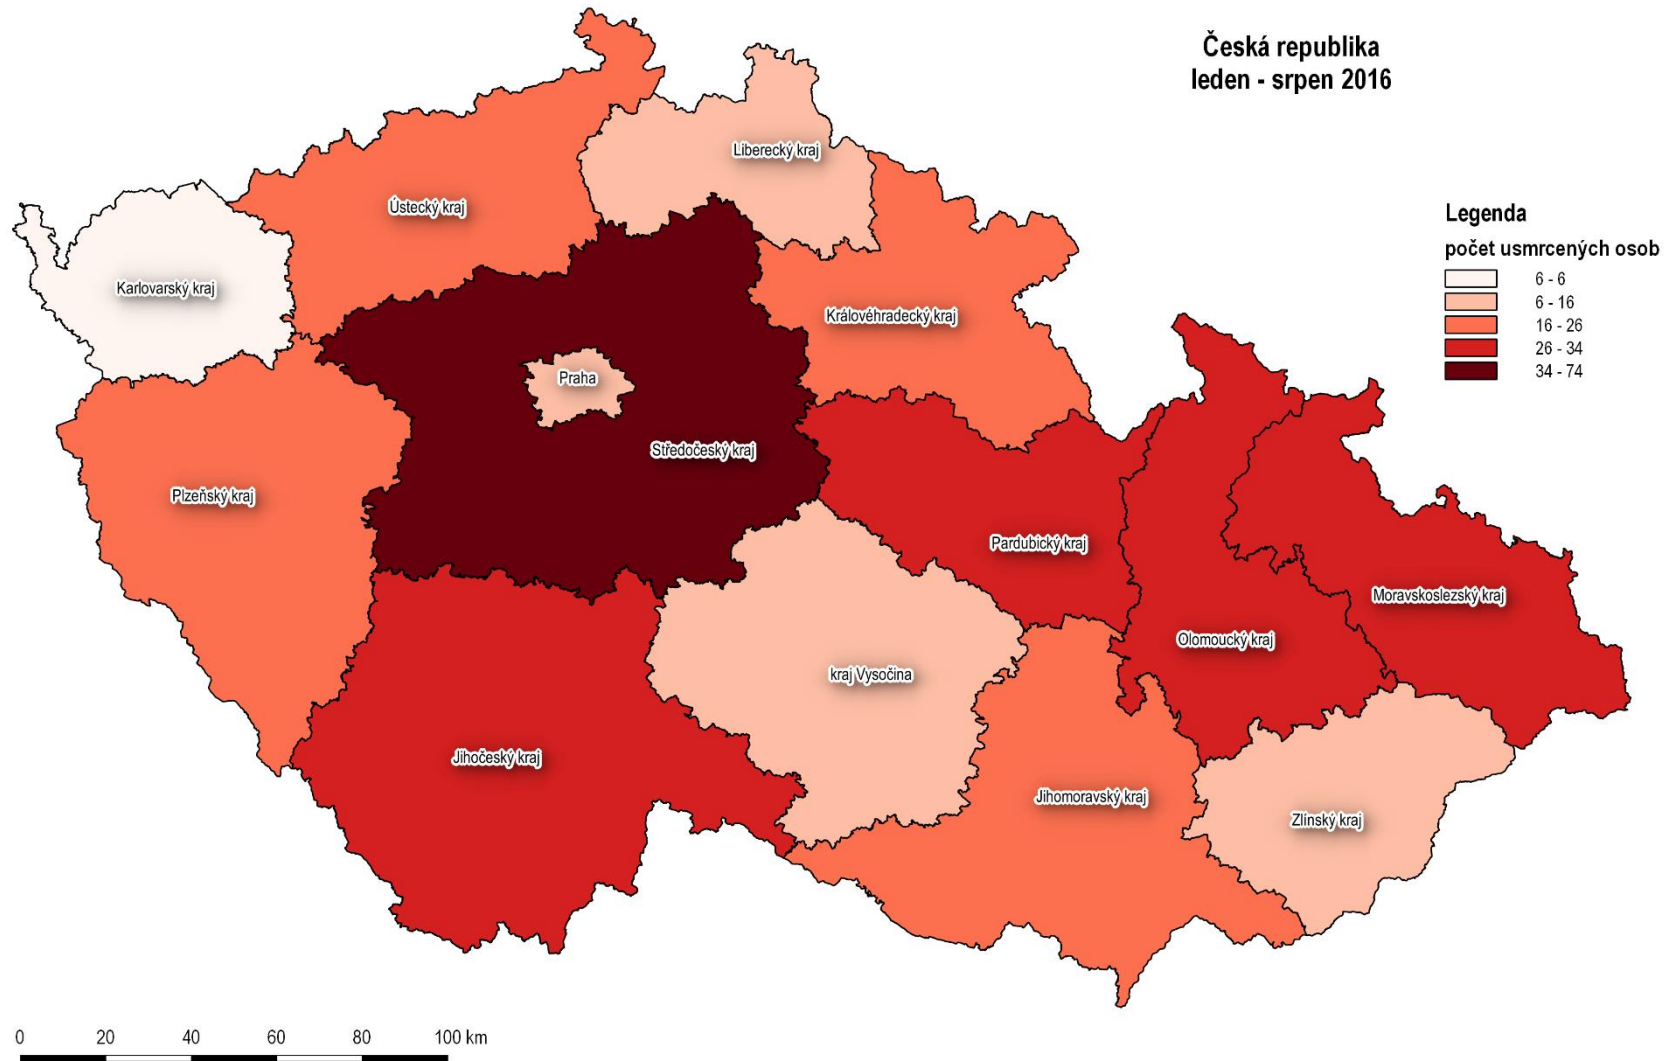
Česká republika
leden - srpen 2016

Legenda
počet usmrcených osob
6 - 6
6 - 16
16 - 26
26 - 34
34 - 74

Liberecký kraj
Ústecký kraj
Karlovarský kraj
Královéhradecký kraj
Praha
Středočeský kraj
Plzeňský kraj
Pardubický kraj
Moravskoslezský kraj
Olomoucký kraj
kraj Vysočina
Jihočeský kraj
Jihomoravský kraj
Zlínský kraj

0 20 40 60 80 100 km